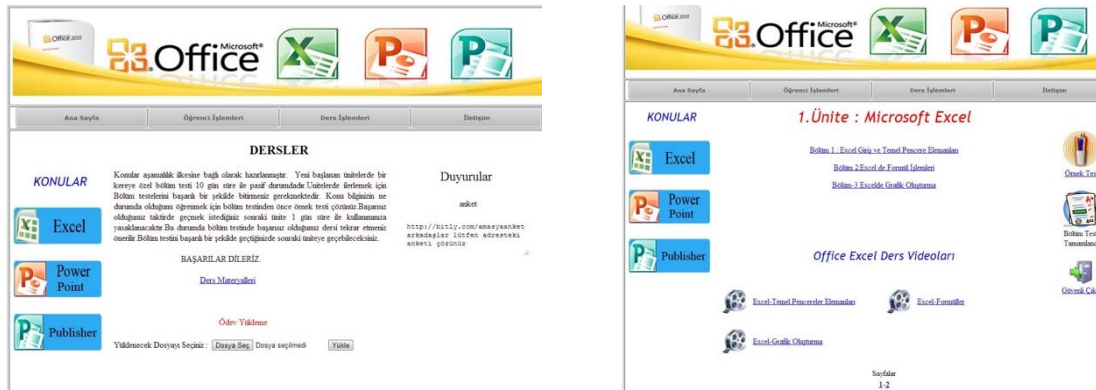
Office 2010
Office Microsoft®

Ana Sayfa | Öğrenci İşlemleri | Ders İşlemleri | İletişim

KONULAR

Excel

Power Point

Publisher

DERSLER

Konular aşamalılık ilkesine bağlı olarak hazırlanmıştır. Yeni başlanan ünitelerde bir kereye özel bölüm testi 10 gün süre ile pasif durumdadır.Ünitelerde ilerlemek için Bölüm testelerini başarılı bir şekilde bitirmeniz gerekmektedir. Konu bilginizin ne durumda olduğunu öğrenmek için bölüm testinden önce örnek testi çözünüz.Başarısız olduğunuz taktirde geçmek istediğiniz sonraki ünite 1 gün süre ile kullanımınıza yasaklanacaktır.Bu durumda bölüm testinde başarısız olduğunuz dersi tekrar etmeniz önerilir.Bölüm testini başarılı bir şekilde geçtiğinizde sonraki üniteye geçebileceksiniz.

BAŞARILAR DİLERİZ.

Ders Materyalleri

Ödev Yükleme

Yüklenecek Dosyayı Seçiniz : Dosya Seç Dosya seçilmedi Yükle

Duyurular

anket

http://bitly.com/amasyaanket arkadaşlar lütfen adresteki anketi çözünüz

Office 2010
Office Microsoft®

Ana Sayfa | Öğrenci İşlemleri | Ders İşlemleri | İletişim

KONULAR

1.Ünite : Microsoft Excel

Excel

Power Point

Publisher

Bölüm 1 : Excel Giriş ve Temel Pencere Elemanları

Bölüm 2:Excel de Formül İşlemleri

Bölüm-3 Excelde Grafik Oluşturma

Office Excel Ders Videoları

Excel-Temel Pencereler Elemanları

Excel-Formüller

Excel-Grafik Oluşturma

Sayfalar
1-2

Örnek Tes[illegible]

Bölüm Testi Tamamland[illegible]

Güvenli Çık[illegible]